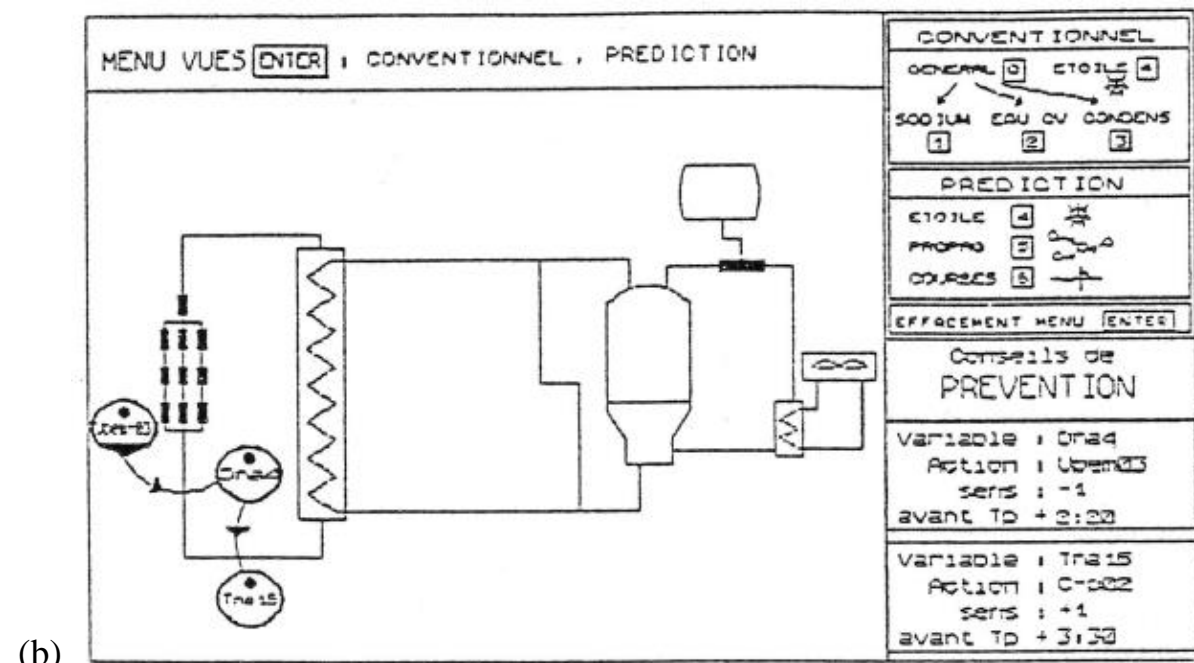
MENU VUES ENTER : CONVENTIONNEL , PREDICTION

CONVENTIONNEL
GENERAL 0 ETOILE 4
SODIUM EAU CV CONDENS
1 2 3

PREDICTION
ETOILE 4
PROPAG 5
COURBES 6

EFFACEMENT MENU ENTER

Conseils de
PREVENTION

Variable : Dna4
Action : Ubem03
sens : -1
avant Tp + 2:20

Variable : Tna15
Action : C-p02
sens : +1
avant Tp + 3:30

Tes-E3
Dna4
Tna15

(b)